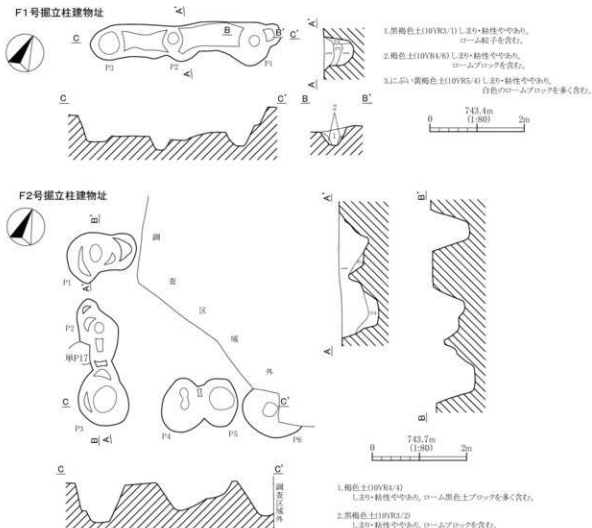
F1号掘立柱建物址

A
C
B
B'
C'
P3
P2
P1
A'
A
A'

1.黒褐色土(10YR3/1)しまり・粘性ややあり。ローム粒子を含む。
2.褐色土(10YR4/6)しまり・粘性ややあり。ロームブロックを含む。
3.にぶい黄褐色土(10YR5/4)しまり・粘性ややあり。白色のロームブロックを多く含む。

C
C'
B
B'
2
1

743.4m
0
(1:80)
2m

F2号掘立柱建物址

B'
調
査
区
域
外
A'
P1
A
P2
単P17
C
P3
B
A
P4
P5
C'
P6
A'
A
B'
B

743.7m
0
(1:80)
2m

C
C'
調査区域外

1.褐色土(10YR4/4)しまり・粘性ややあり。ローム黒色土ブロックを多く含む。
2.黒褐色土(10YR3/2)しまり・粘性ややあり。ロームブロックを含む。